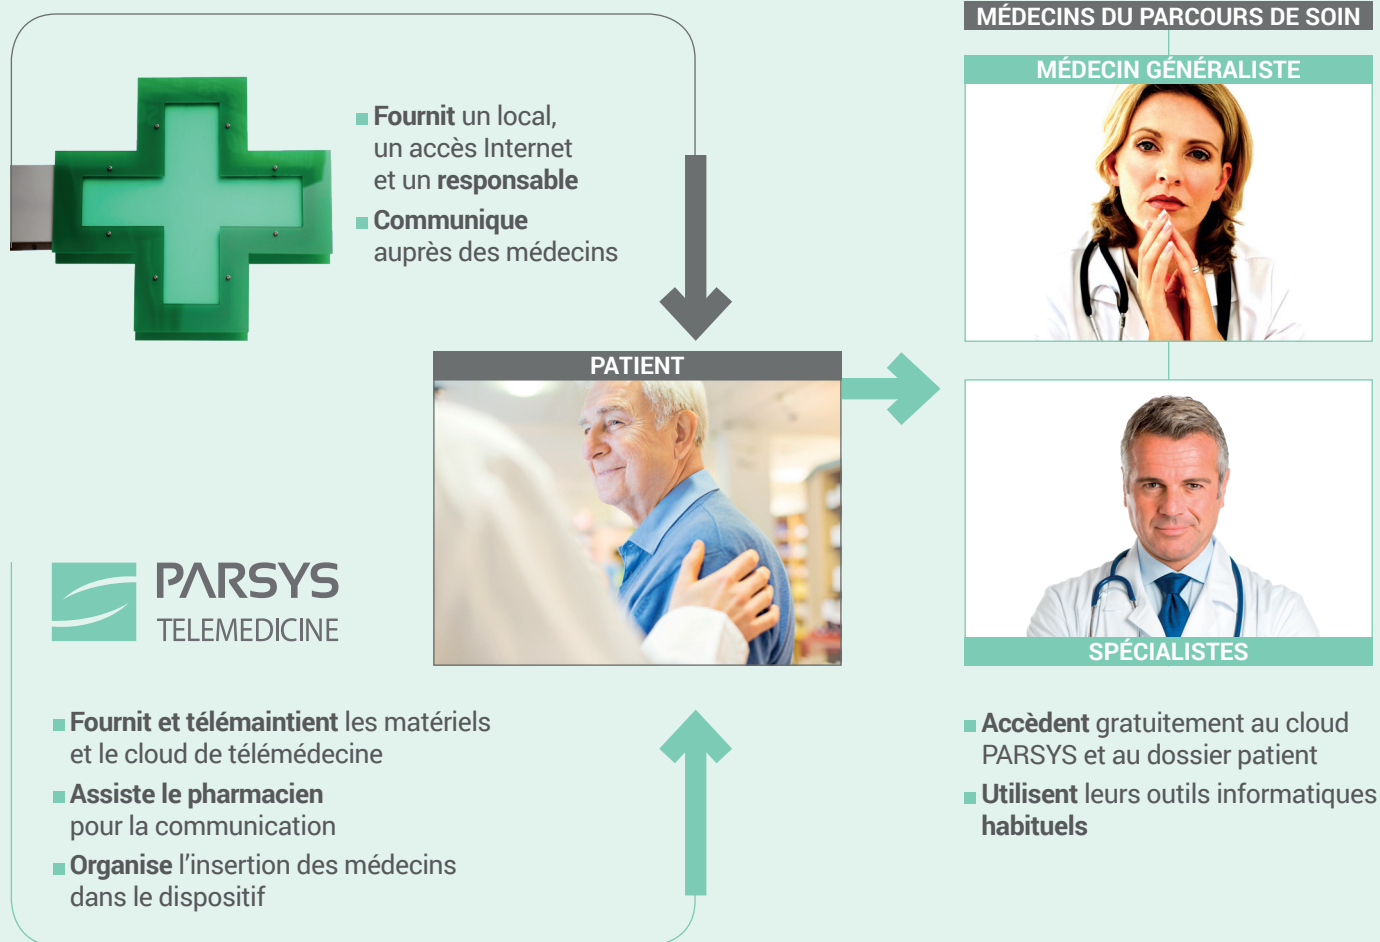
Fournit un local, un accès Internet et un responsable

Communique auprès des médecins

MÉDECINS DU PARCOURS DE SOIN

MÉDECIN GÉNÉRALISTE

PATIENT

SPÉCIALISTES

PARSYS TELEMEDICINE

Fournit et télémaintient les matériels et le cloud de télémédecine

Assiste le pharmacien pour la communication

Organise l'insertion des médecins dans le dispositif

Accèdent gratuitement au cloud PARSYS et au dossier patient

Utilisent leurs outils informatiques habituels